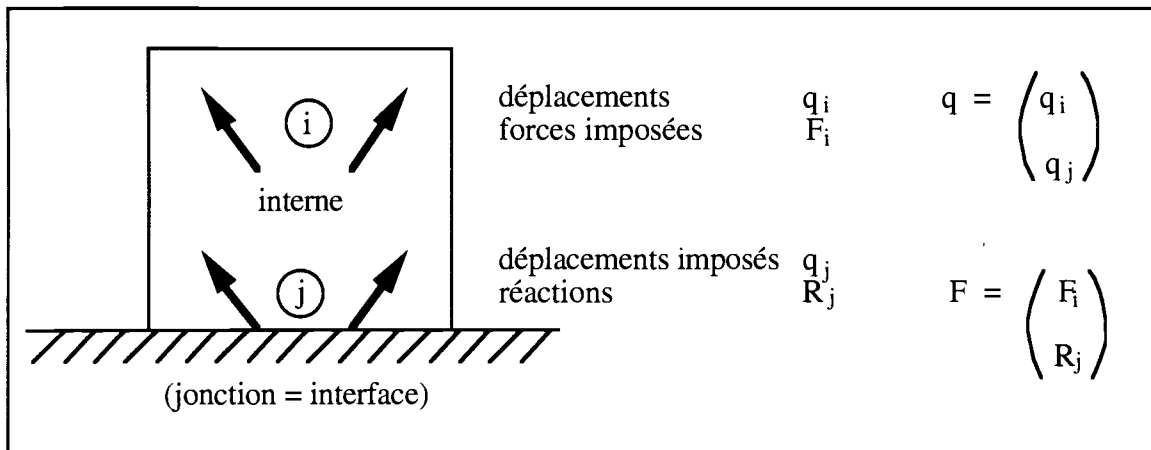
(i)

interne

(j)

(jonction = interface)

déplacements $q_i$
forces imposées $F_i$

$q = \begin{pmatrix} q_i \\ q_j \end{pmatrix}$

déplacements imposés $q_j$
réactions $R_j$

$F = \begin{pmatrix} F_i \\ R_j \end{pmatrix}$